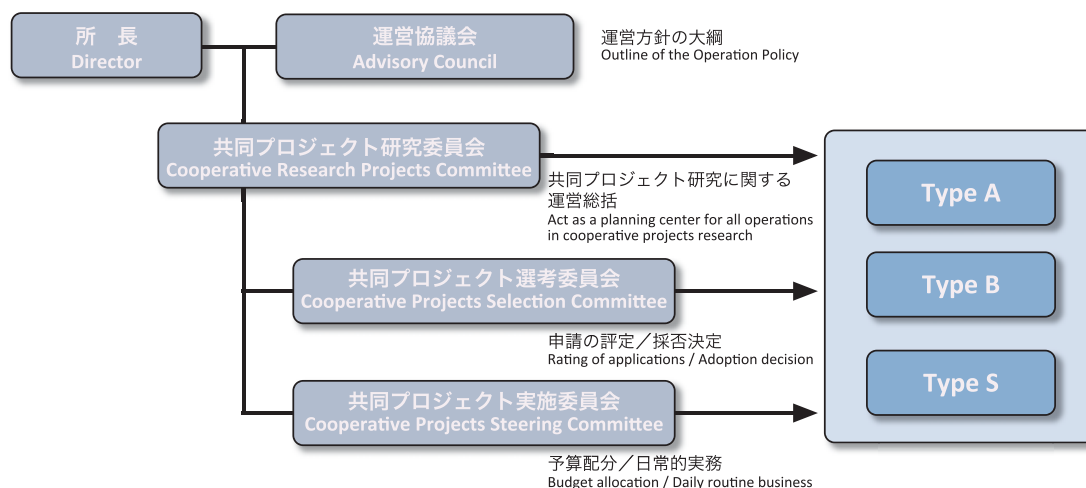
所　長
Director

運営協議会
Advisory Council

運営方針の大綱
Outline of the Operation Policy

共同プロジェクト研究委員会
Cooperative Research Projects Committee

共同プロジェクト研究に関する運営総括
Act as a planning center for all operations in cooperative projects research

共同プロジェクト選考委員会
Cooperative Projects Selection Committee

申請の評定／採否決定
Rating of applications / Adoption decision

共同プロジェクト実施委員会
Cooperative Projects Steering Committee

予算配分／日常的実務
Budget allocation / Daily routine business

Type A

Type B

Type S